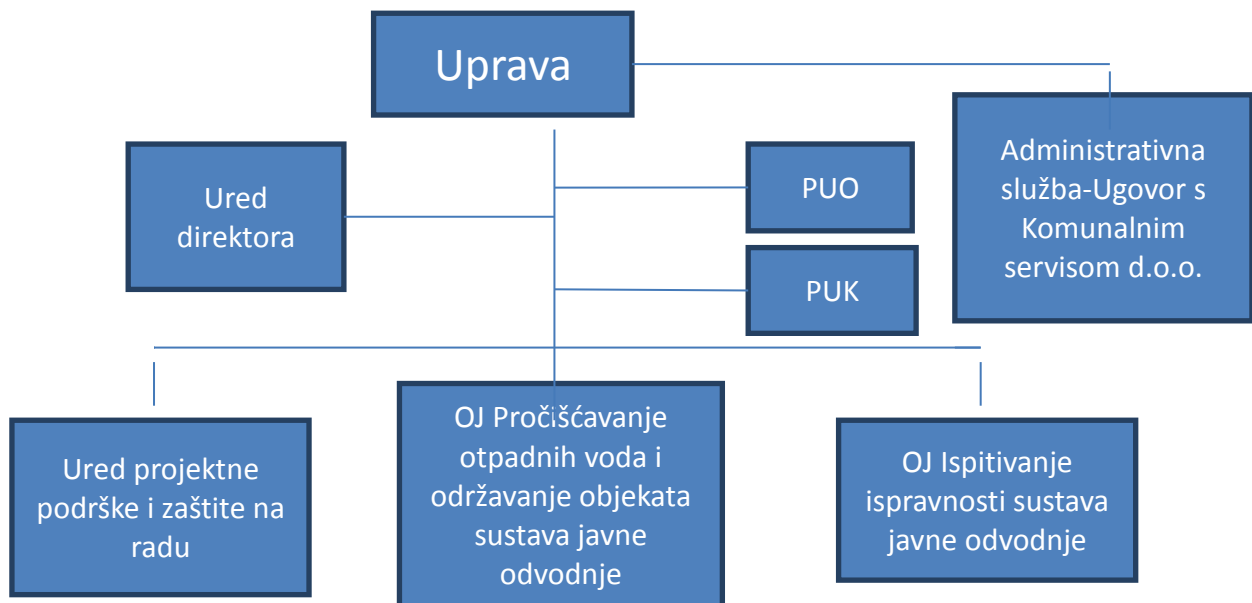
Uprava

Ured direktora

PUO

PUK

Administrativna služba-Ugovor s Komunalnim servisom d.o.o.

Ured projektne podrške i zaštite na radu

OJ Pročišćavanje otpadnih voda i održavanje objekata sustava javne odvodnje

OJ Ispitivanje ispravnosti sustava javne odvodnje